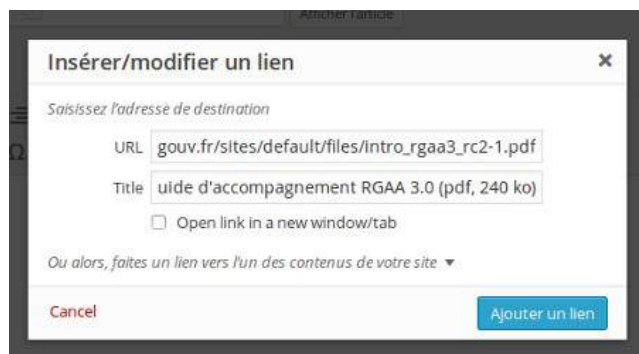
Afficher l'article

Insérer/modifier un lien ×

Saisissez l'adresse de destination

URL gouv.fr/sites/default/files/intro_rgaa3_rc2-1.pdf

Title uide d'accompagnement RGAA 3.0 (pdf, 240 ko)

Open link in a new window/tab

Ou alors, faites un lien vers l'un des contenus de votre site ▼

Cancel

Ajouter un lien